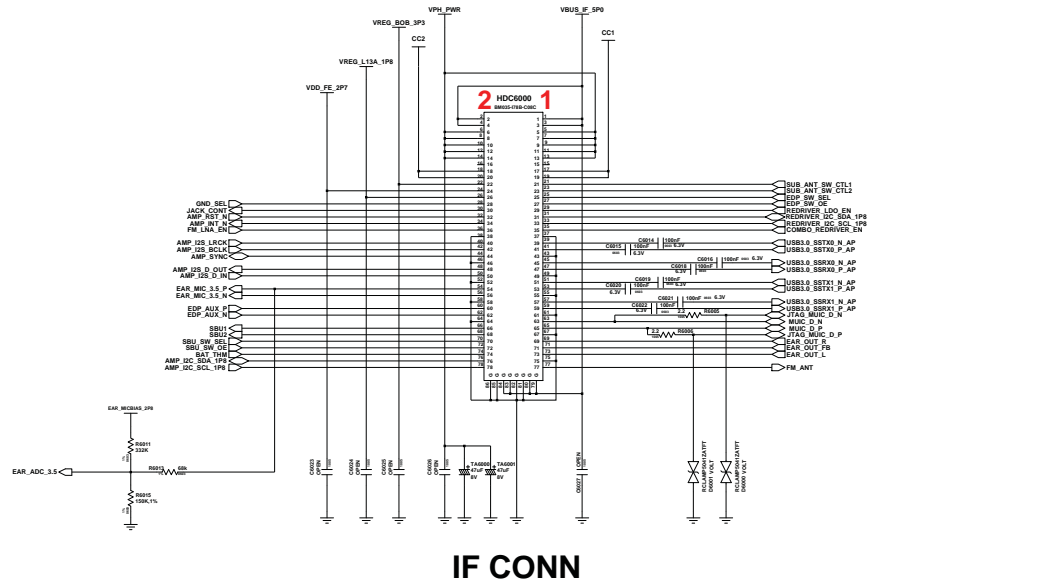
VPH_PWR
VBUS_IF_5P0
VREG_BOB_3P3
CC2
CC1
VREG_L13A_1P8
VDD_FE_2P7
2
HDC6000
1
BM03S-078B-C06C
GND_SEL
JACK_CONT
AMP_RST_N
AMP_INT_N
FM_LNA_EN
AMP_I2S_LRCK
AMP_I2S_BCLK
AMP_SYNC
AMP_I2S_D_OUT
AMP_I2S_D_IN
EAR_MIC_3.5_P
EAR_MIC_3.5_N
EDP_AUX_P
EDP_AUX_N
SBU1
SBU2
SBU_SW_SEL
SBU_SW_OE
BAT_THM
AMP_I2C_SDA_1P8
AMP_I2C_SCL_1P8
SUB_ANT_SW_CTL1
SUB_ANT_SW_CTL2
EDP_SW_SEL
EDP_SW_OE
REDRIVER_LDO_EN
REDRIVER_I2C_SDA_1P8
REDRIVER_I2C_SCL_1P8
COMBO_REDRIVER_EN
C6014 100nF 6.3V
C6015 100nF 6.3V
USB3.0_SSTX0_N_AP
USB3.0_SSTX0_P_AP
C6016 100nF 6.3V
C6018 100nF 6.3V
USB3.0_SSRX0_N_AP
USB3.0_SSRX0_P_AP
C6019 100nF 6.3V
C6020 100nF 6.3V
USB3.0_SSTX1_N_AP
USB3.0_SSTX1_P_AP
C6021 100nF 6.3V
C6022 100nF 6.3V
USB3.0_SSRX1_N_AP
USB3.0_SSRX1_P_AP
2.2 R6005
JTAG_MUIC_D_N
MUIC_D_N
MUIC_D_P
2.2 R6006
JTAG_MUIC_D_P
EAR_OUT_R
EAR_OUT_FB
EAR_OUT_L
FM_ANT
EAR_MICBIAS_2P8
R6011 332K
R6013 68k
EAR_ADC_3.5
R6015 150K,1%
C6023 OPEN
C6024 OPEN
C6025 OPEN
C6026 OPEN
TA6000 47uF 8V
TA6001 47uF 8V
C6027 OPEN
RCLAMP5012AYFT D6001 VOLT
RCLAMP5012AYFT D6000 VOLT
IF CONN